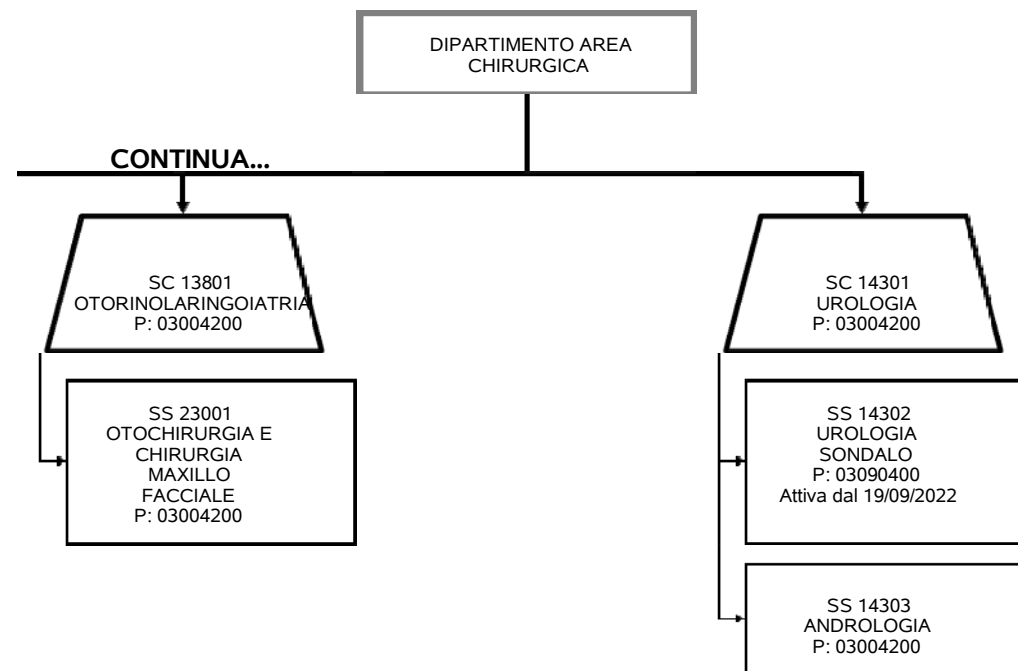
DIPARTIMENTO AREA CHIRURGICA

CONTINUA...

SC 13801
OTORINOLARINGOIATRIA
P: 03004200

SS 23001
OTOCHIRURGIA E CHIRURGIA MAXILLO FACCIALE
P: 03004200

SC 14301
UROLOGIA
P: 03004200

SS 14302
UROLOGIA SONDALO
P: 03090400
Attiva dal 19/09/2022

SS 14303
ANDROLOGIA
P: 03004200